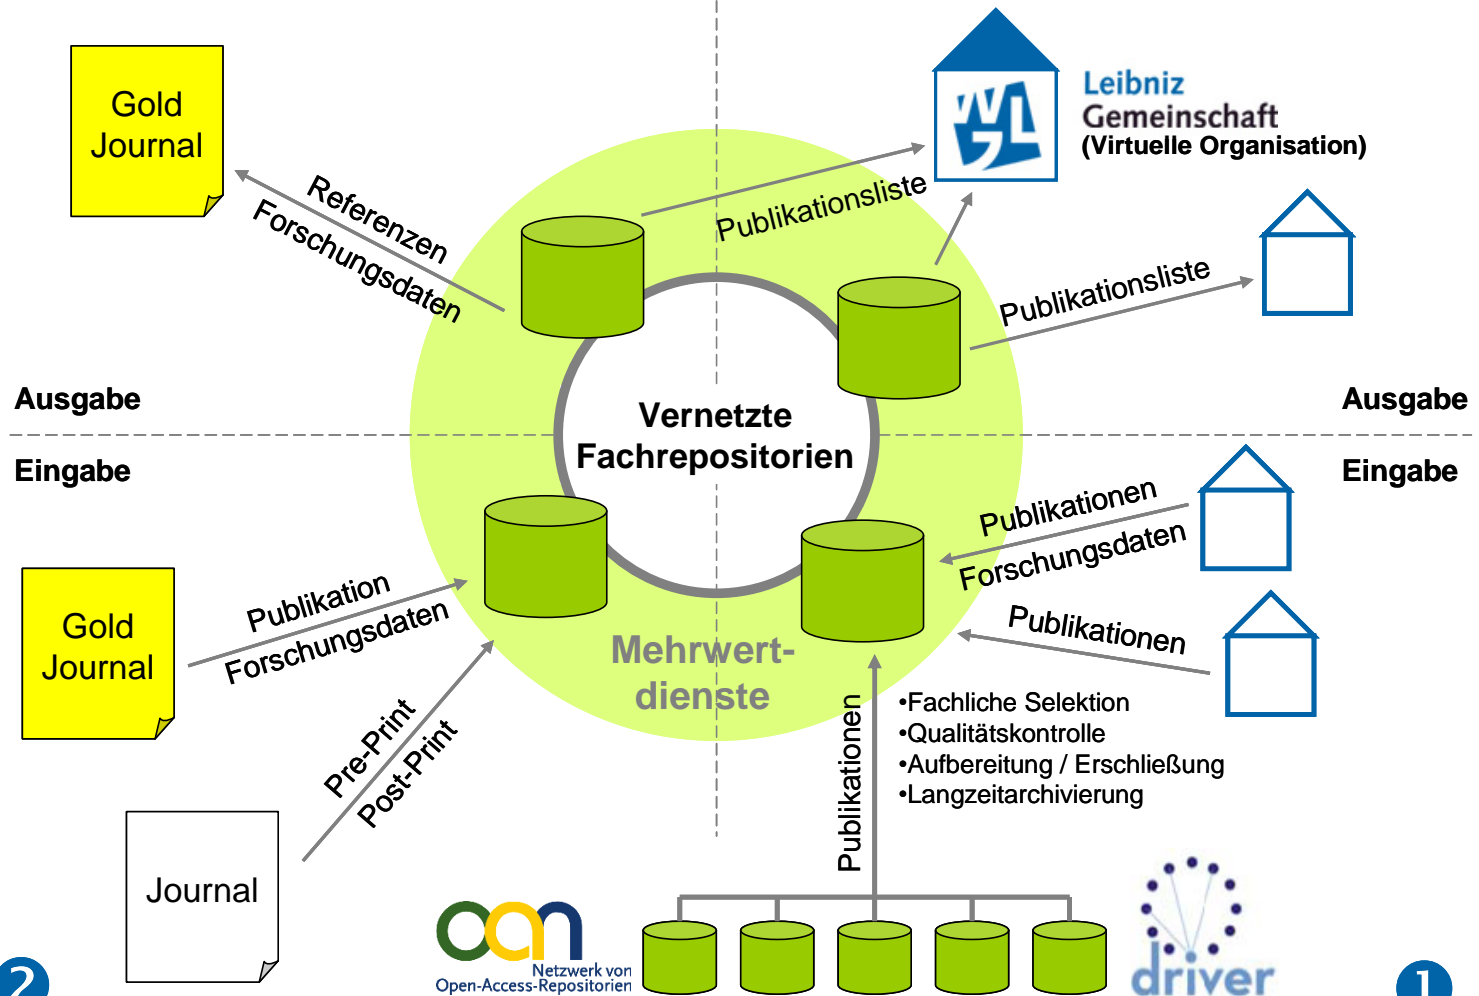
Gold Journal

Referenzen
Forschungsdaten

Publikationsliste

Leibniz Gemeinschaft (Virtuelle Organisation)

Publikationsliste

Ausgabe

Ausgabe

Vernetzte Fachrepositorien

Eingabe

Eingabe

Publikationen
Forschungsdaten

Gold Journal

Publikation
Forschungsdaten

Mehrwertdienste

Publikationen

Pre-Print
Post-Print

Publikationen

•Fachliche Selektion
•Qualitätskontrolle
•Aufbereitung / Erschließung
•Langzeitarchivierung

Journal

oan
Netzwerk von Open-Access-Repositorien

driver

2

1